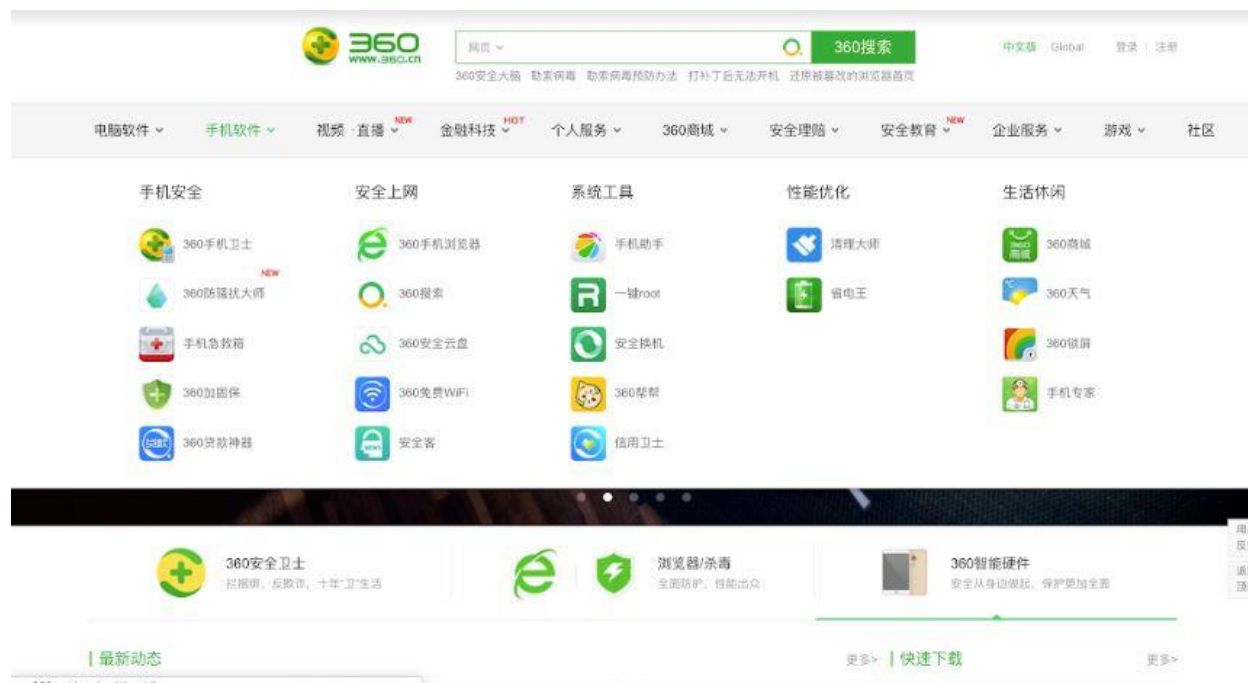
360
www.360.cn

网页

360搜索

中文版 Global 登录 | 注册

360安全大脑 勒索病毒 勒索病毒预防办法 打补丁后无法开机 还原被篡改的浏览器首页

电脑软件 手机软件 视频·直播 NEW 金融科技 HOT 个人服务 360商城 安全理赔 安全教育 NEW 企业服务 游戏 社区

手机安全

360手机卫士
NEW
360防骚扰大师
手机急救箱
360加固保
360贷款神器

安全上网

360手机浏览器
360搜索
360安全云盘
360免费WiFi
安全客

系统工具

手机助手
一键root
安全换机
360帮帮
信用卫士

性能优化

清理大师
省电王

生活休闲

360商城
360天气
360锁屏
手机专家

360安全卫士
拦截钓、反欺诈，十年"卫"生活

浏览器/杀毒
全面防护，性能出众

360智能硬件
安全从身边做起，保护更加全面

最新动态

更多>

快速下载

更多>